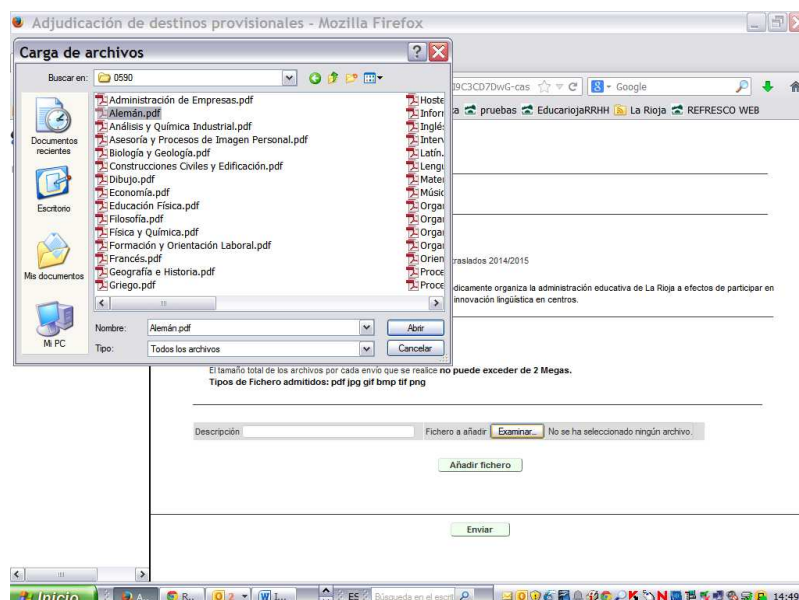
Adjudicación de destinos provisionales - Mozilla Firefox

Carga de archivos

Buscar en: 0590

Documentos recientes
Escritorio
Mis documentos
Mi PC

Administración de Empresas.pdf
Alemán.pdf
Análisis y Química Industrial.pdf
Asesoría y Procesos de Imagen Personal.pdf
Biología y Geología.pdf
Construcciones Civiles y Edificación.pdf
Dibujo.pdf
Economía.pdf
Educación Física.pdf
Filosofía.pdf
Física y Química.pdf
Formación y Orientación Laboral.pdf
Francés.pdf
Geografía e Historia.pdf
Griego.pdf

Hoste
Infor
Inglés
Interv
Latín.
Lengu
Mater
Músic
Orga
Orga
Orga
Orga
Orien
Proce
Proce

Nombre: Alemán.pdf
Abrir
Tipo: Todos los archivos
Cancelar

I9C3CD7DwG-cas
Google

pruebas EducariojaRRHH La Rioja REFRESCO WEB

raslados 2014/2015

ódicamente organiza la administración educativa de La Rioja a efectos de participar en innovación lingüística en centros.

El tamaño total de los archivos por cada envío que se realice no puede exceder de 2 Megas.
Tipos de Fichero admitidos: pdf jpg gif bmp tif png

Descripción
Fichero a añadir Examinar... No se ha seleccionado ningún archivo.

Añadir fichero

Enviar

Inicio
ES
Búsqueda en el escri
14:49